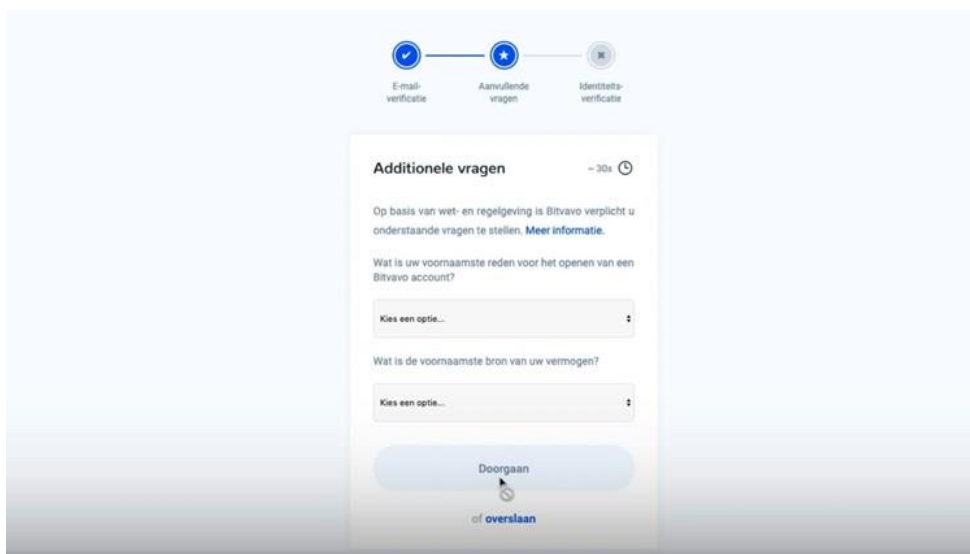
E-mail-verificatie

Aanvullende vragen

Identiteits-verificatie

Additionele vragen

~ 30s

Op basis van wet- en regelgeving is Bitvavo verplicht u onderstaande vragen te stellen. Meer informatie.

Wat is uw voornaamste reden voor het openen van een Bitvavo account?

Kies een optie...

Wat is de voornaamste bron van uw vermogen?

Kies een optie...

Doorgaan

of overslaan